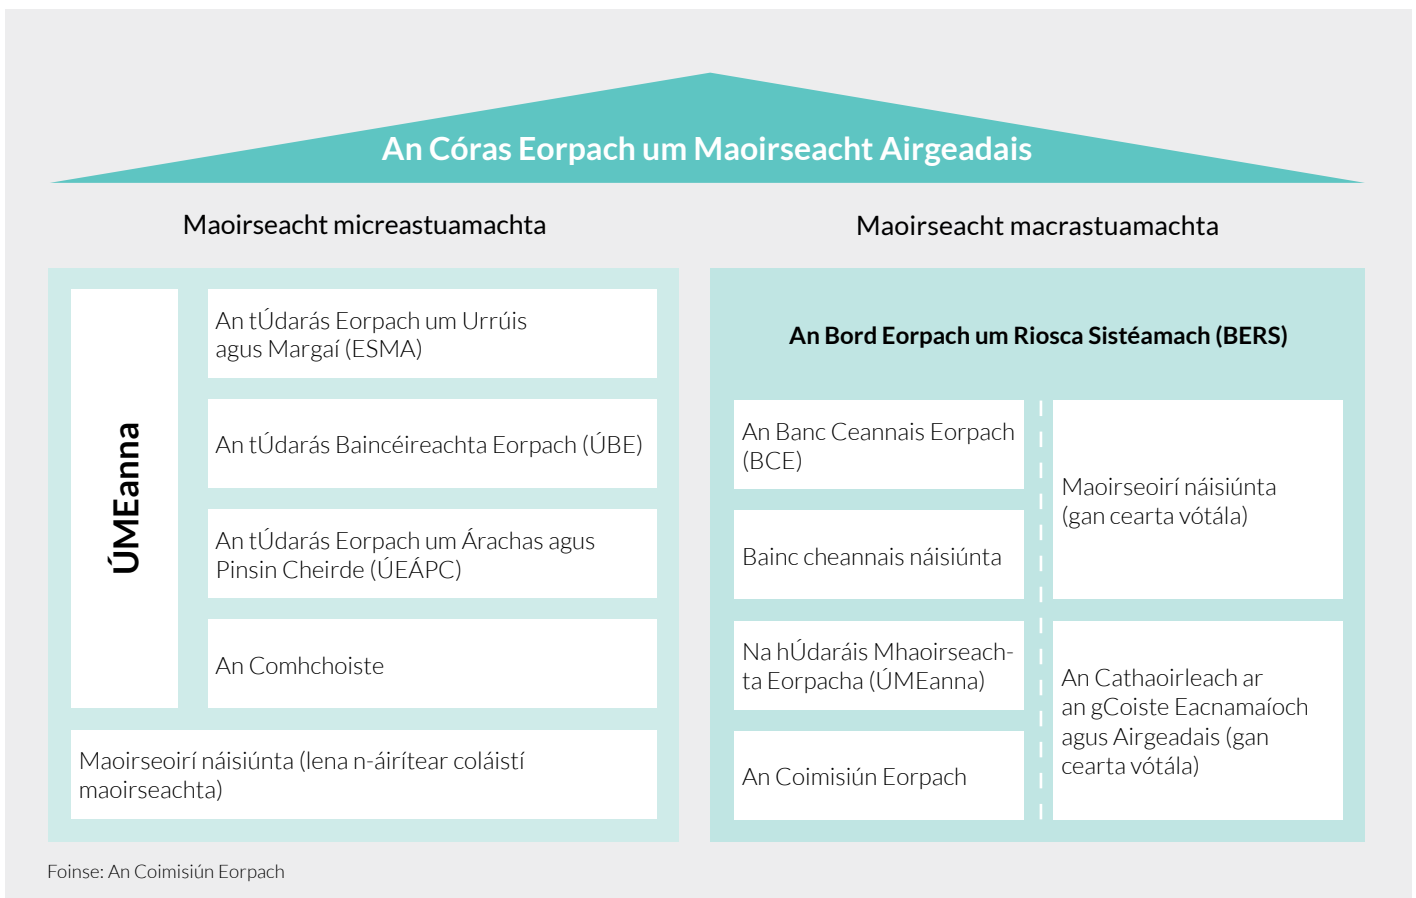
An Córas Eorpach um Maoirseacht Airgeadais

Maoirseacht micreastuamachta

ÚMEanna

An tÚdarás Eorpach um Urrúis agus Margaí (ESMA)

An tÚdarás Baincéireachta Eorpach (ÚBE)

An tÚdarás Eorpach um Árachas agus Pinsin Cheirde (ÚEÁPC)

An Comhchoiste

Maoirseoirí náisiúnta (lena n-áirítear coláistí maoirseachta)

Maoirseacht macrastuamachta

An Bord Eorpach um Riosca Sistéamach (BERS)

An Banc Ceannais Eorpach (BCE)

Bainc cheannais náisiúnta

Na hÚdaráis Mhaoirseachta Eorpacha (ÚMEanna)

An Coimisiún Eorpach

Maoirseoirí náisiúnta (gan cearta vótála)

An Cathaoirleach ar an gCoiste Eacnamaíoch agus Airgeadais (gan cearta vótála)

Foinse: An Coimisiún Eorpach